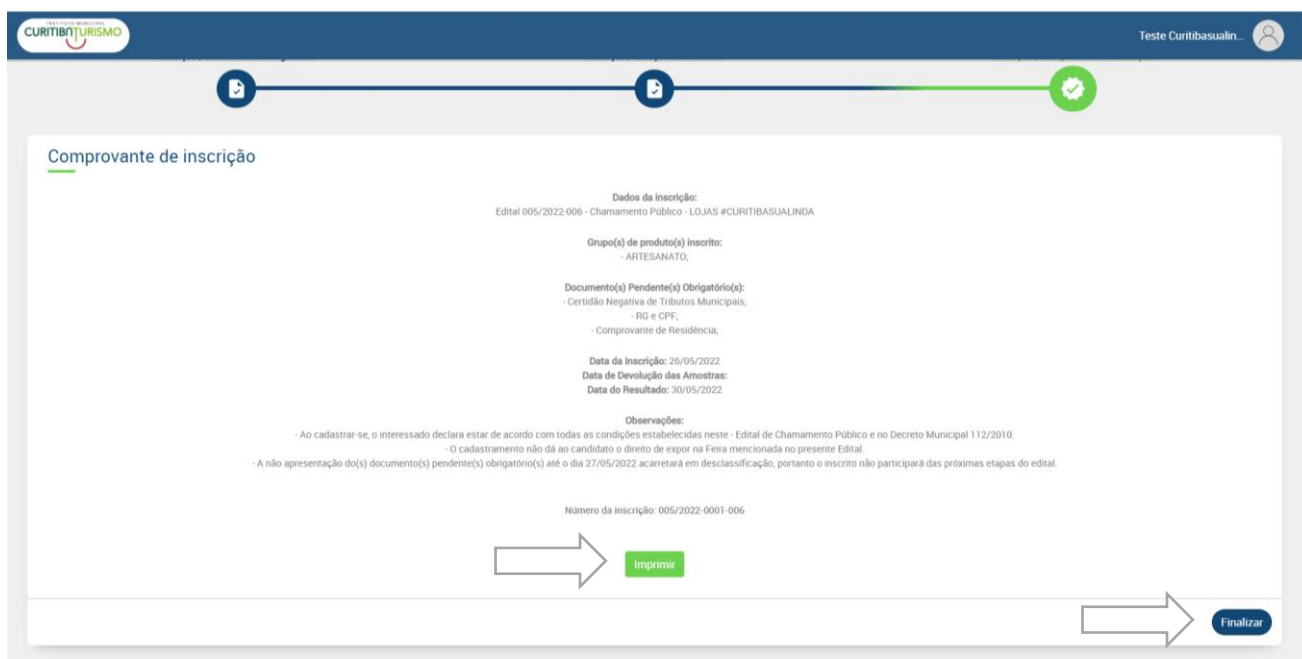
INSTITUTO MUNICIPAL
CURITIBATURISMO

Teste Curitibasualin...

Comprovante de inscrição

**Dados da inscrição:**
Edital 005/2022-006 - Chamamento Público - LOJAS #CURITIBASUALINDA

**Grupo(s) de produto(s) inscrito:**
- ARTESANATO;

**Documento(s) Pendente(s) Obrigatório(s):**
- Certidão Negativa de Tributos Municipais;
- RG e CPF;
- Comprovante de Residência;

**Data da Inscrição:** 26/05/2022
**Data de Devolução das Amostras:**
**Data do Resultado:** 30/05/2022

**Observações:**
- Ao cadastrar-se, o interessado declara estar de acordo com todas as condições estabelecidas neste - Edital de Chamamento Público e no Decreto Municipal 112/2010.
- O cadastramento não dá ao candidato o direito de expor na Feira mencionada no presente Edital.
- A não apresentação do(s) documento(s) pendente(s) obrigatório(s) até o dia 27/05/2022 acarretará em desclassificação, portanto o inscrito não participará das próximas etapas do edital.

Número da inscrição: 005/2022-0001-006

Imprimir

Finalizar